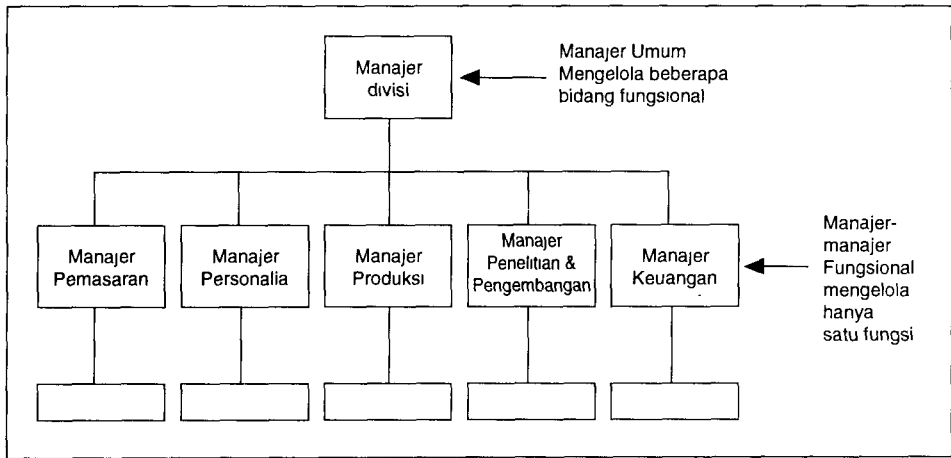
Manajer divisi

Manajer Umum Mengelola beberapa bidang fungsional

Manajer Pemasaran

Manajer Personalia

Manajer Produksi

Manajer Penelitian & Pengembangan

Manajer Keuangan

Manajer-manajer Fungsional mengelola hanya satu fungsi